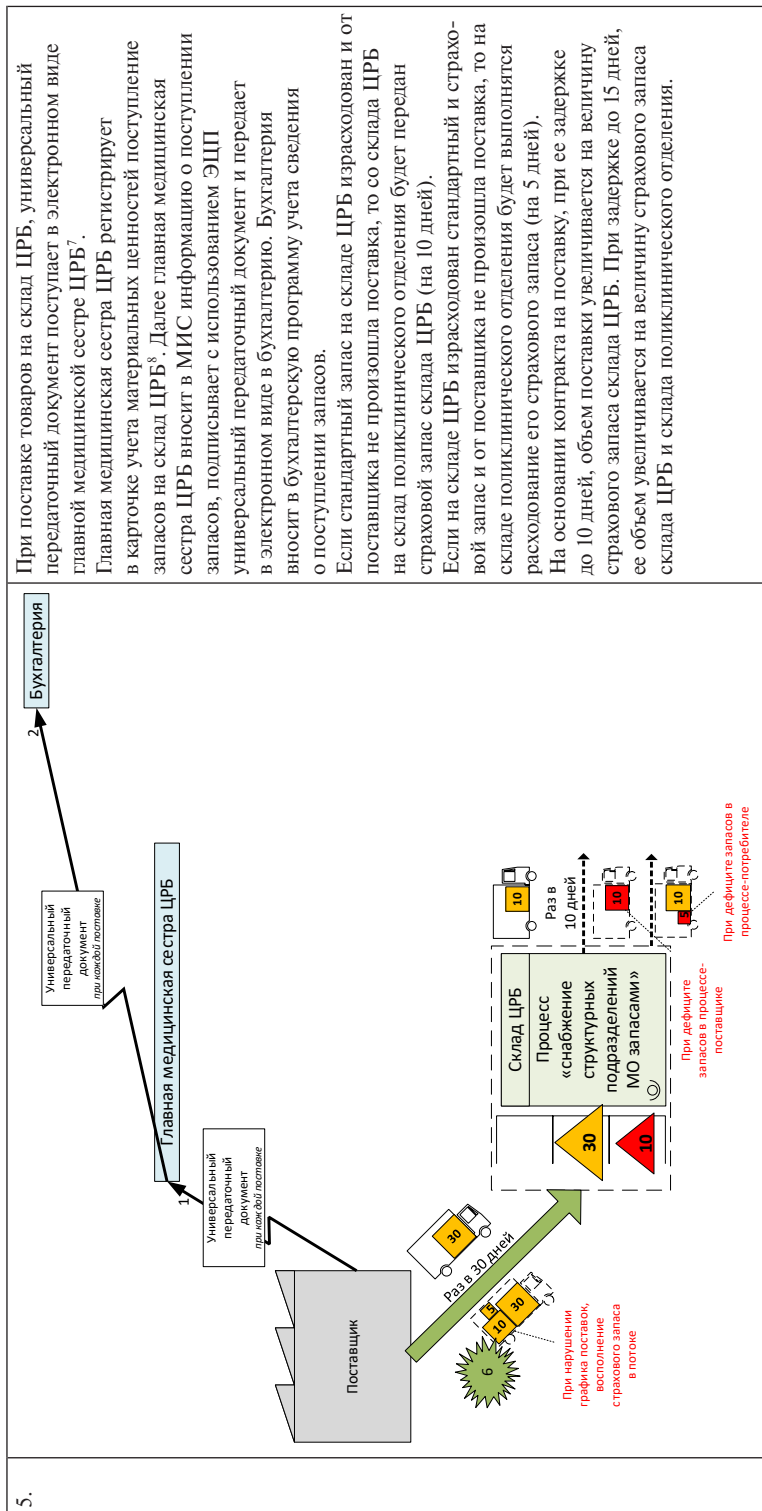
5.

Поставщик

Универсальный передаточный документ
при каждой поставке

1

Главная медицинская сестра ЦРБ

Универсальный передаточный документ
при каждой поставке

2

Бухгалтерия

Раз в 30 дней

30

30

10

5

6

При нарушении графика поставок, восполнение страхового запаса в потоке

30

10

Склад ЦРБ

Процесс «снабжение структурных подразделений МО запасами»

При дефиците запасов в процессе-поставщике

10

Раз в 10 дней

10

10

5

При дефиците запасов в процессе-потребителе

При поставке товаров на склад ЦРБ, универсальный передаточный документ поступает в электронном виде главной медицинской сестре ЦРБ$^{7}$.
Главная медицинская сестра ЦРБ регистрирует в карточке учета материальных ценностей поступление запасов на склад ЦРБ$^{8}$. Далее главная медицинская сестра ЦРБ вносит в МИС информацию о поступлении запасов, подписывает с использованием ЭЦП универсальный передаточный документ и передает в электронном виде в бухгалтерию. Бухгалтерия вносит в бухгалтерскую программу учета сведения о поступлении запасов.
Если стандартный запас на складе ЦРБ израсходован и от поставщика не произошла поставка, то со склада ЦРБ на склад поликлинического отделения будет передан страховой запас склада ЦРБ (на 10 дней).
Если на складе ЦРБ израсходован стандартный и страховой запас и от поставщика не произошла поставка, то на складе поликлинического отделения будет выполнятся расходование его страхового запаса (на 5 дней).
На основании контракта на поставку, при ее задержке до 10 дней, объем поставки увеличивается на величину страхового запаса склада ЦРБ. При задержке до 15 дней, ее объем увеличивается на величину страхового запаса склада ЦРБ и склада поликлинического отделения.